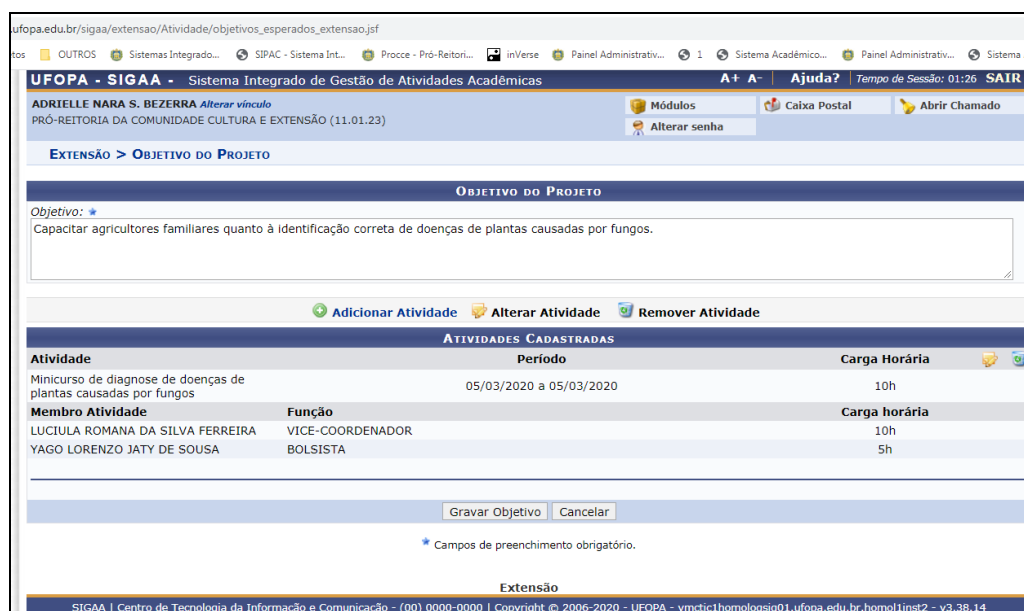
.ufopa.edu.br/sigaa/extensao/Atividade/objetivos_esperados_extensao.jsf

tos OUTROS Sistemas Integrado... SIPAC - Sistema Int... Procce - Pró-Reitori... inVerse Painel Administrativ... 1 Sistema Acadêmico... Painel Administrativ... Sistema

UFOPA - SIGAA - Sistema Integrado de Gestão de Atividades Acadêmicas A+ A- Ajuda? Tempo de Sessão: 01:26 SAIR

ADRIELLE NARA S. BEZERRA Alterar vínculo
PRÓ-REITORIA DA COMUNIDADE CULTURA E EXTENSÃO (11.01.23)

Módulos Caixa Postal Abrir Chamado
Alterar senha

EXTENSÃO > OBJETIVO DO PROJETO

OBJETIVO DO PROJETO

Objetivo: *
Capacitar agricultores familiares quanto à identificação correta de doenças de plantas causadas por fungos.

Adicionar Atividade Alterar Atividade Remover Atividade

ATIVIDADES CADASTRADAS

| Atividade | | Período | Carga Horária |
|---|---|---|---|
| Minicurso de diagnose de doenças de plantas causadas por fungos | | 05/03/2020 a 05/03/2020 | 10h |
| Membro Atividade | Função | | Carga horária |
| LUCIULA ROMANA DA SILVA FERREIRA | VICE-COORDENADOR | | 10h |
| YAGO LORENZO JATY DE SOUSA | BOLSISTA | | 5h |

Gravar Objetivo Cancelar

* Campos de preenchimento obrigatório.

Extensão

SIGAA | Centro de Tecnologia da Informação e Comunicação - (00) 0000-0000 | Copyright © 2006-2020 - UFOPA - ymctic1homologsig01.ufopa.edu.br.homol1inst2 - v3.38.14